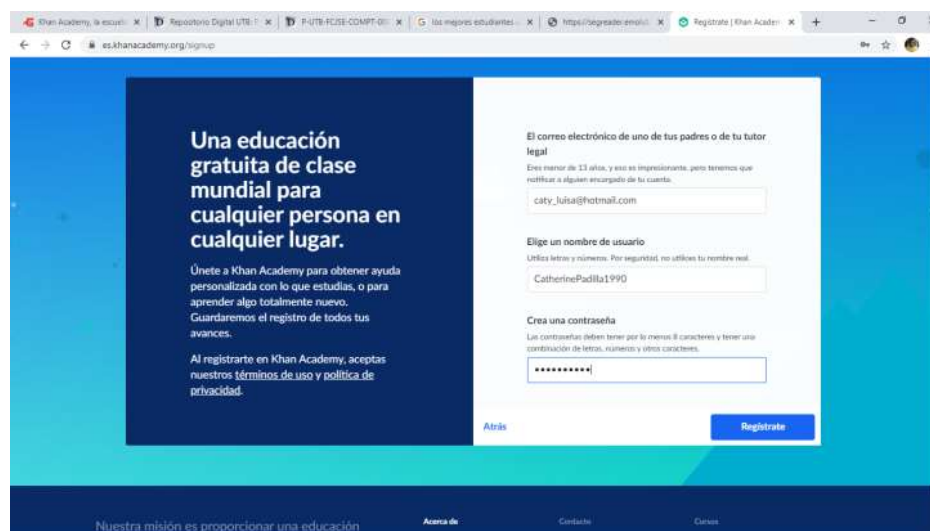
Khan Academy, la escuela ✕ | Repositorio Digital UTB ✕ | P-UTB-FCJSE-COMPT-0 ✕ | los mejores estudiantes ✕ | https://segreader.emol ✕ | Regístrate | Khan Academy ✕ | +

es.khanacademy.org/signup

Una educación gratuita de clase mundial para cualquier persona en cualquier lugar.

Únete a Khan Academy para obtener ayuda personalizada con lo que estudias, o para aprender algo totalmente nuevo. Guardaremos el registro de todos tus avances.

Al registrarte en Khan Academy, aceptas nuestros términos de uso y política de privacidad.

El correo electrónico de uno de tus padres o de tu tutor legal

Eres menor de 13 años, y eso es impresionante, pero tenemos que notificar a alguien encargado de tu cuenta.

caty_luisa@hotmail.com

Elige un nombre de usuario

Utiliza letras y números. Por seguridad, no utilices tu nombre real.

CatherinePadilla1990

Crea una contraseña

Las contraseñas deben tener por lo menos 8 caracteres y tener una combinación de letras, números y otros caracteres.

••••••••••

Atrás

Regístrate

Nuestra misión es proporcionar una educación

Acerca de

Contacto

Cursos